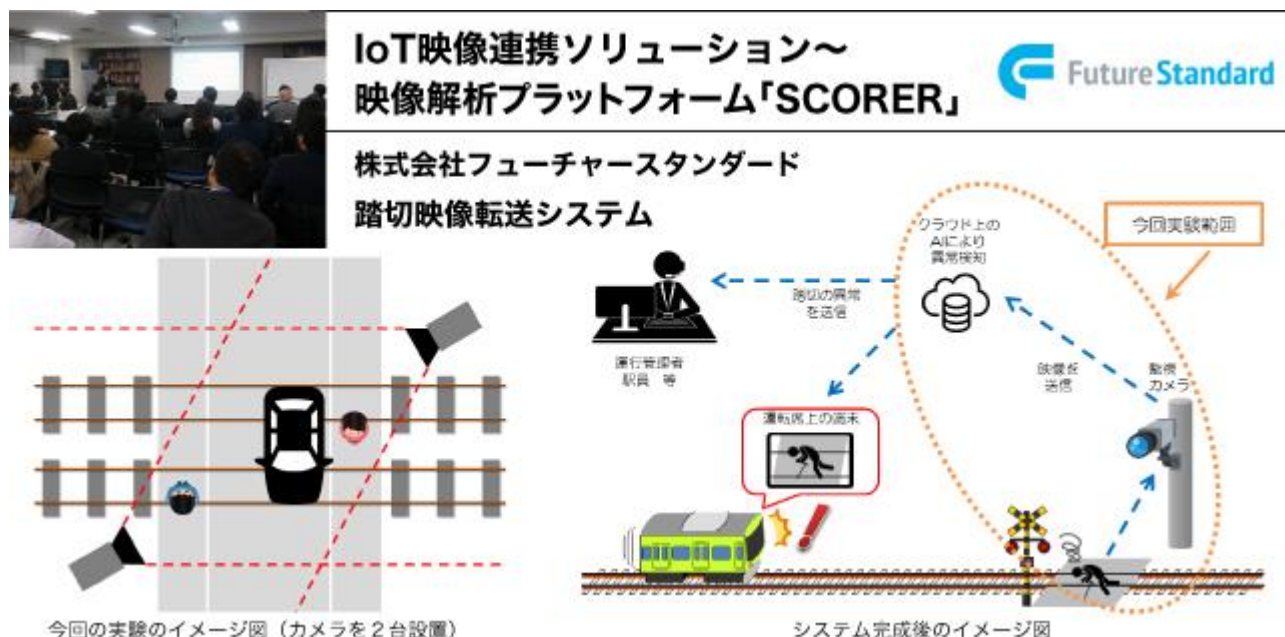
IoT映像連携ソリューション〜
映像解析プラットフォーム「SCORER」

Future Standard

株式会社フューチャースタンダード
踏切映像転送システム

今回の実験のイメージ図（カメラを２台設置）

クラウド上のAIにより異常検知

今回実験範囲

踏切の異常を送信

運行管理者
駅員　等

映像を送信

監視カメラ

運転席上の端末

システム完成後のイメージ図